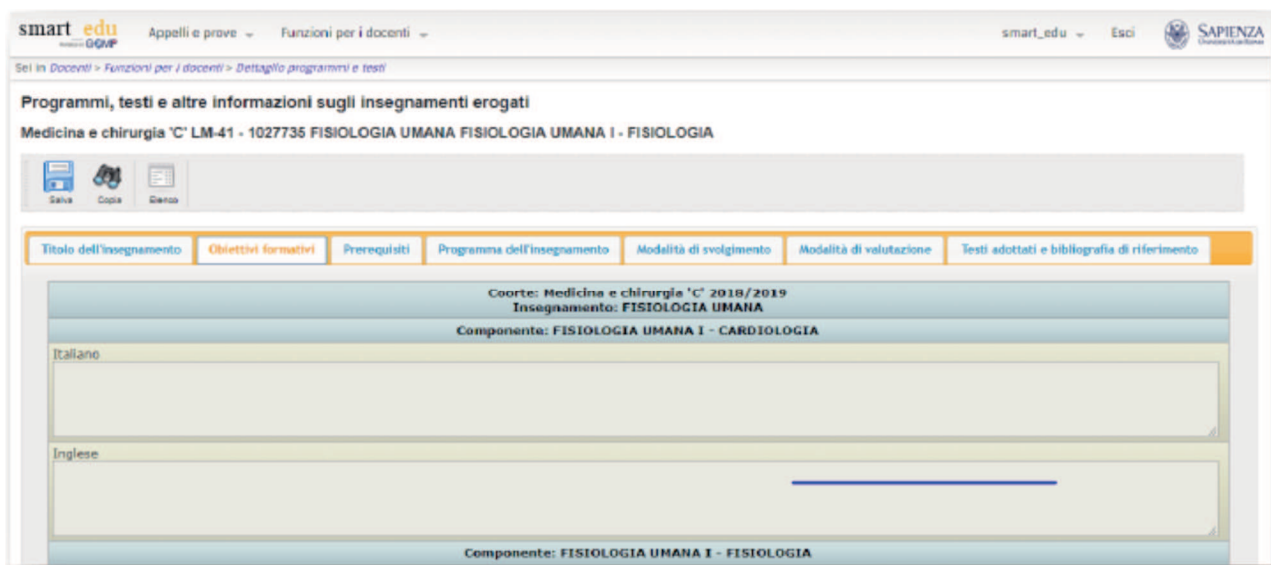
smart_edu GOMP Appelli e prove ⌄ Funzioni per i docenti ⌄ smart_edu ⌄ Esci SAPIENZA Università di Roma

Sei in Docenti > Funzioni per i docenti > Dettaglio programmi e testi

Programmi, testi e altre informazioni sugli insegnamenti erogati

Medicina e chirurgia 'C' LM-41 - 1027735 FISIOLOGIA UMANA FISIOLOGIA UMANA I - FISIOLOGIA

Salva Copia Elenco

Titolo dell'insegnamento | Obiettivi formativi | Prerequisiti | Programma dell'insegnamento | Modalità di svolgimento | Modalità di valutazione | Testi adottati e bibliografia di riferimento

Coorte: Medicina e chirurgia 'C' 2018/2019
Insegnamento: FISIOLOGIA UMANA

Componente: FISIOLOGIA UMANA I - CARDIOLOGIA

Italiano

Inglese

Componente: FISIOLOGIA UMANA I - FISIOLOGIA